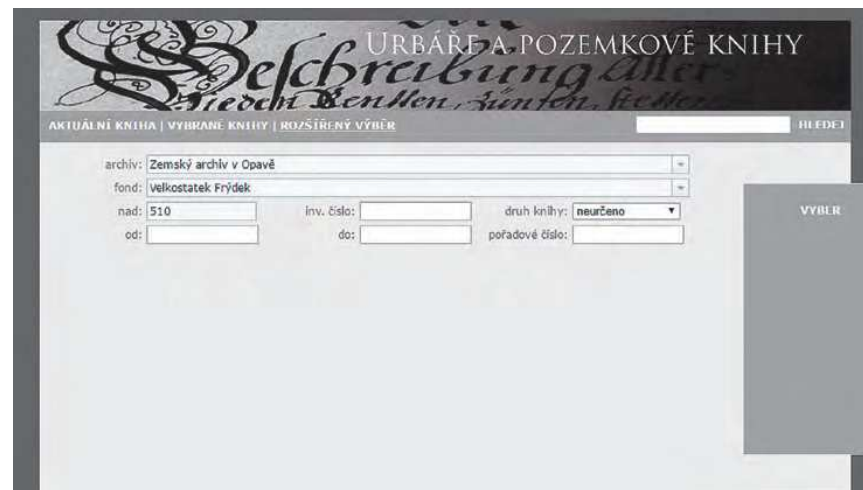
Beschreibung aller
Riedem Renten, Zünsen, Stetten

URBÁŘE A POZEMKOVÉ KNIHY

AKTUÁLNÍ KNIHA | VYBRANÉ KNIHY | ROZŠÍŘENÝ VÝBĚR

HLEDEJ

archiv: Zemský archiv v Opavě
fond: Velkostatek Frýdek
nad: 510
inv. číslo:
druh knihy: neurčeno
od:
do:
pořadové číslo:

VYBER